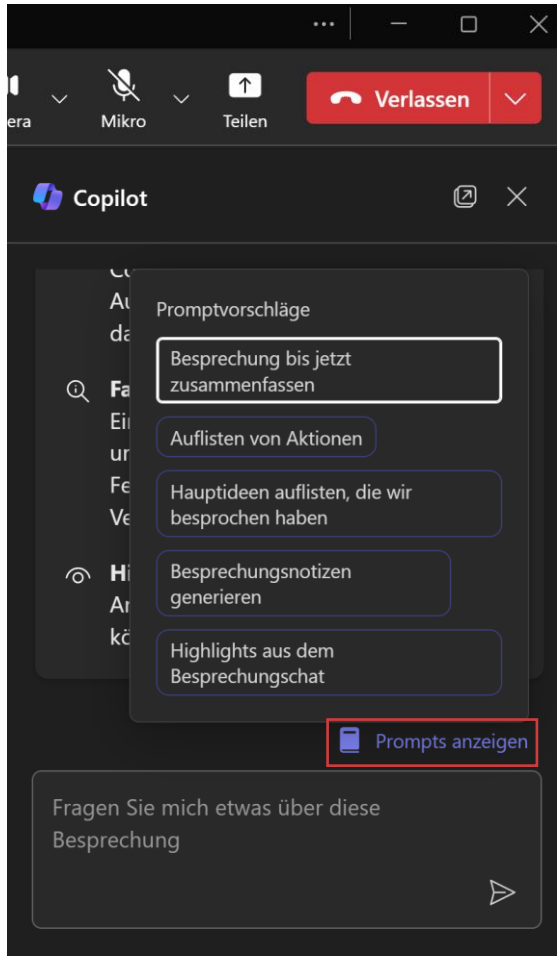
...

era

Mikro

Teilen

Verlassen

Copilot

Co
Au
da

Fa
Ei
ur
Fe
Ve

Hi
Ar
kö

Promptvorschläge

Besprechung bis jetzt zusammenfassen

Auflisten von Aktionen

Hauptideen auflisten, die wir besprochen haben

Besprechungsnotizen generieren

Highlights aus dem Besprechungschat

Prompts anzeigen

Fragen Sie mich etwas über diese Besprechung